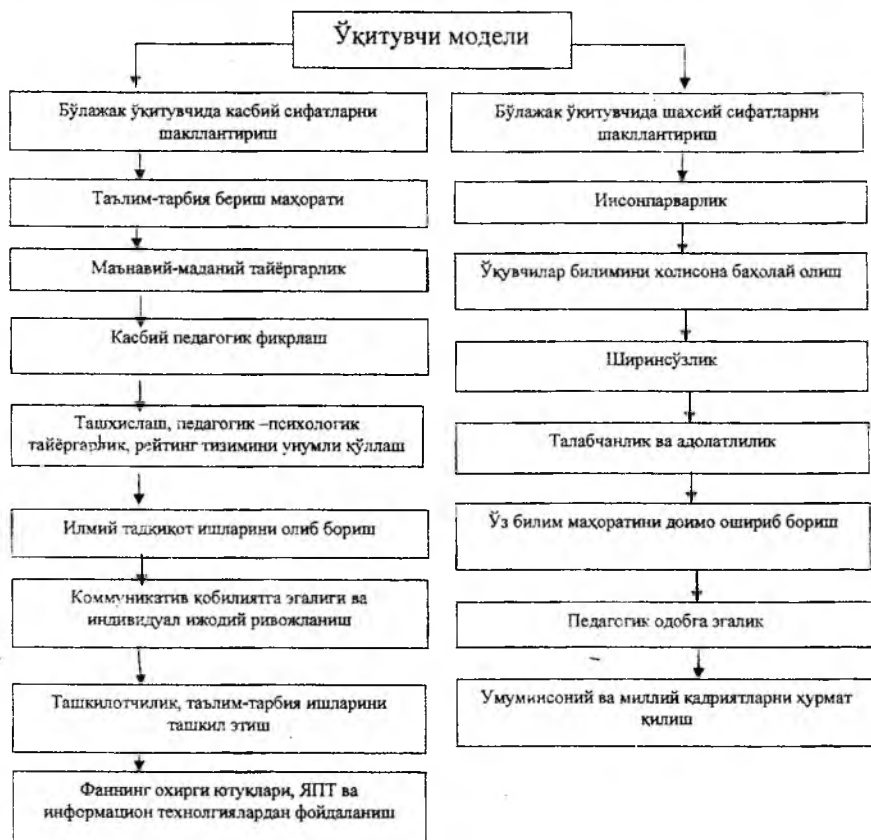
Ўқитувчи модели

Бўлажак ўқитувчида касбий сифатларни шакллантириш

Таълим-тарбия бериш маҳорати

Маънавий-маданий тайёргарлик

Касбий педагогик фикрлаш

Ташхислаш, педагогик –психологик тайёргарлик, рейтинг тизимини унумли қўллаш

Илмий тадқиқот ишларини олиб бориш

Коммуникатив қобилиятга эгалиги ва индивидуал ижодий ривожланиш

Ташкилотчилик, таълим-тарбия ишларини ташкил этиш

Фаннинг охирги ютуқлари, ЯПТ ва информацион технолгиялардан фойдаланиш

Бўлажак ўқитувчида шахсий сифатларни шакллантириш

Инсонпарварлик

Ўқувчилар билимини холисона баҳолай олиш

Ширинсўзлик

Талабчанлик ва адолатлилик

Ўз билим маҳоратини доимо ошириб бориш

Педагогик одобга эгалик

Умуминсоний ва миллий қадриятларни ҳурмат қилиш